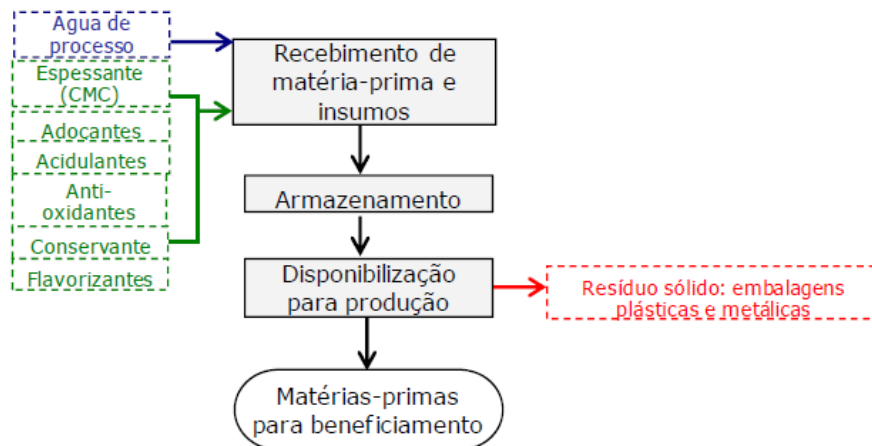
Agua de processo

Espessante (CMC)

Adoçantes

Acidulantes

Anti-oxidantes

Conservante

Flavorizantes

Recebimento de matéria-prima e insumos

Armazenamento

Disponibilização para produção

Resíduo sólido: embalagens plásticas e metálicas

Matérias-primas para beneficiamento